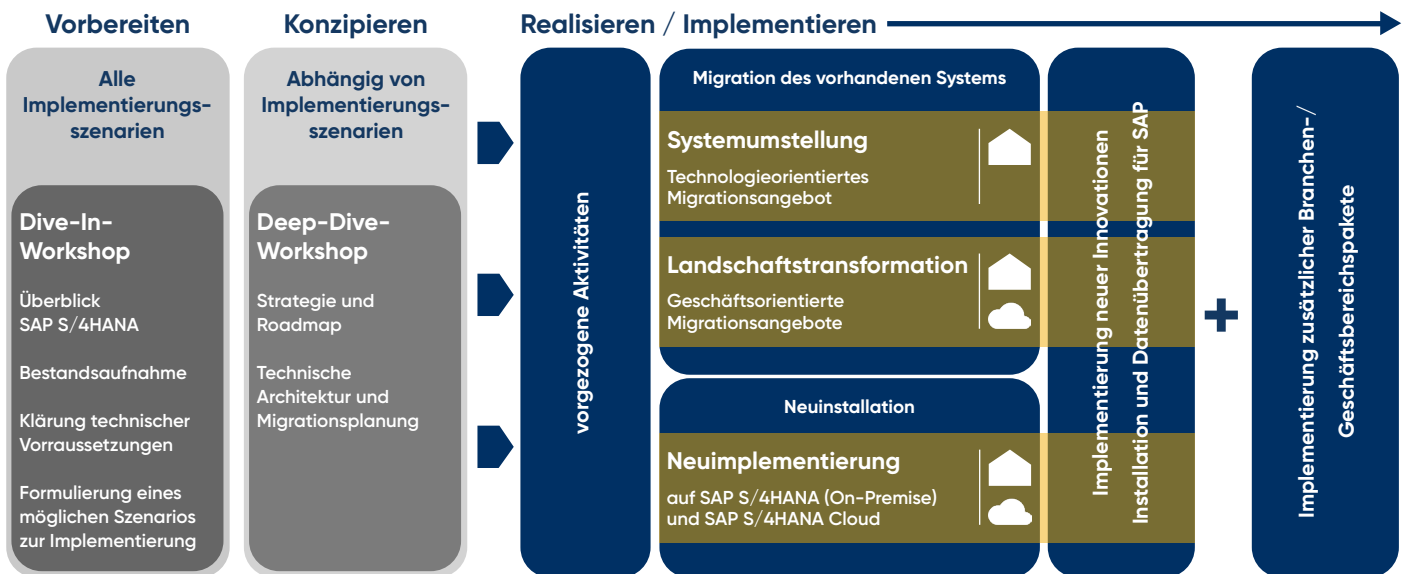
Vorbereiten

Konzipieren

Realisieren / Implementieren

Alle Implementierungsszenarien

Dive-In-Workshop

Überblick SAP S/4HANA

Bestandsaufnahme

Klärung technischer Vorraussetzungen

Formulierung eines möglichen Szenarios zur Implementierung

Abhängig von Implementierungsszenarien

Deep-Dive-Workshop

Strategie und Roadmap

Technische Architektur und Migrationsplanung

vorgezogene Aktivitäten

Migration des vorhandenen Systems

Systemumstellung

Technologieorientiertes Migrationsangebot

Landschaftstransformation

Geschäftsorientierte Migrationsangebote

Neuinstallation

Neuimplementierung

auf SAP S/4HANA (On-Premise) und SAP S/4HANA Cloud

Implementierung neuer Innovationen

Installation und Datenübertragung für SAP

+

Implementierung zusätzlicher Branchen-/ Geschäftsbereichspakete